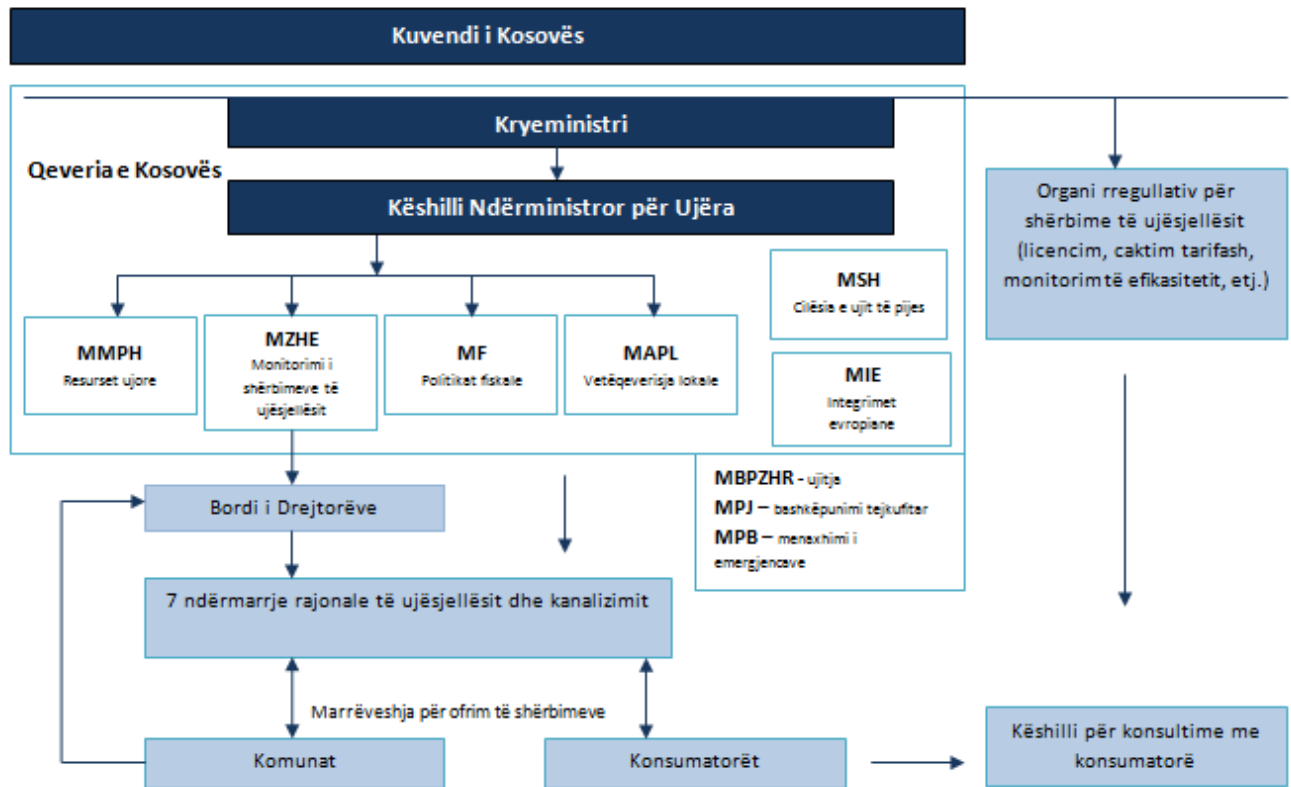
Kuvendi i Kosovës

Kryeministri

Qeveria e Kosovës

Këshilli Ndërministror për Ujëra

MMPH
Resurset ujore

MZHE
Monitorimi i shërbimeve të ujësjellësit

MF
Politikat fiskale

MAPL
Vetëqeverisja lokale

MSH
Cilësia e ujit të pijes

MIE
Integrimet evropiane

Organi rregullativ për shërbime të ujësjellësit (licencim, caktim tarifash, monitorimtë efikasitetit, etj.)

MBPZHR - ujitje
MPJ – bashkëpunimi tejkufitar
MPB – menaxhimi i emergjencave

Bordi i Drejtorëve

7 ndërmarrje rajonale të ujësjellësit dhe kanalizimit

Marrëveshja për ofrim të shërbimeve

Komunat

Konsumatorët

Këshilli për konsultime me konsumatorë